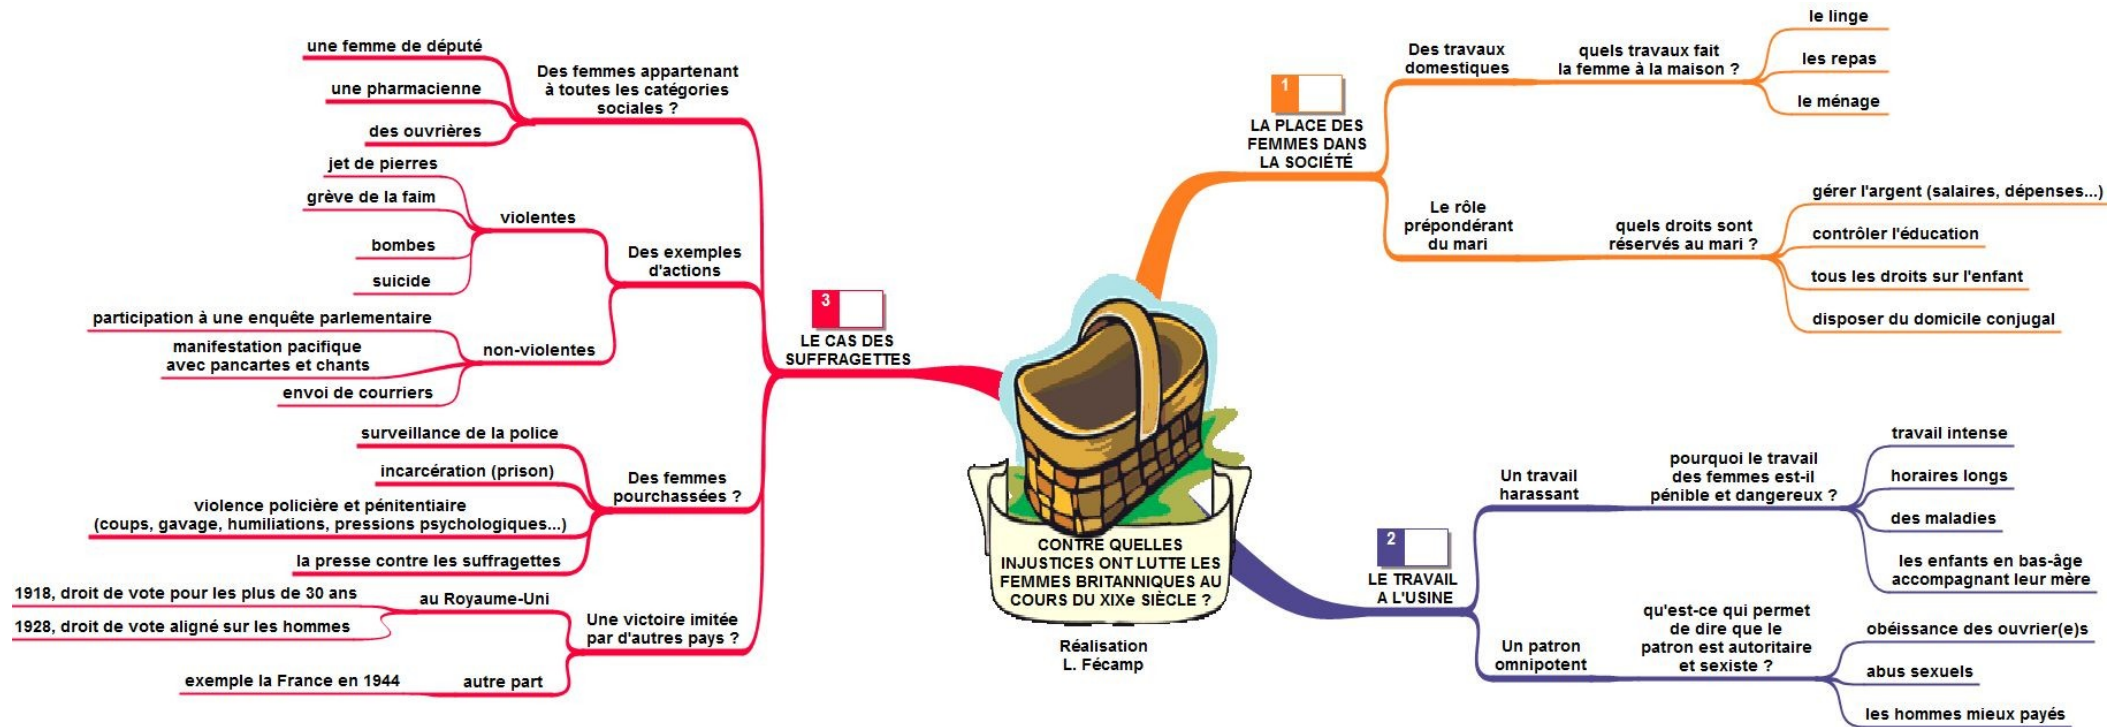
CONTRE QUELLES INJUSTICES ONT LUTTE LES FEMMES BRITANNIQUES AU COURS DU XIXe SIÈCLE ?

Réalisation L. Fécamp

1
LA PLACE DES FEMMES DANS LA SOCIÉTÉ

Des travaux domestiques
quels travaux fait la femme à la maison ?
le linge
les repas
le ménage

Le rôle prépondérant du mari
quels droits sont réservés au mari ?
gérer l'argent (salaires, dépenses...)
contrôler l'éducation
tous les droits sur l'enfant
disposer du domicile conjugal

2
LE TRAVAIL A L'USINE

Un travail harassant
pourquoi le travail des femmes est-il pénible et dangereux ?
travail intense
horaires longs
des maladies
les enfants en bas-âge accompagnant leur mère

Un patron omnipotent
qu'est-ce qui permet de dire que le patron est autoritaire et sexiste ?
obéissance des ouvrier(e)s
abus sexuels
les hommes mieux payés

3
LE CAS DES SUFFRAGETTES

Des femmes appartenant à toutes les catégories sociales ?
une femme de député
une pharmacienne
des ouvrières

Des exemples d'actions
violentes
jet de pierres
grève de la faim
bombes
suicide
non-violentes
participation à une enquête parlementaire
manifestation pacifique avec pancartes et chants
envoi de courriers

Des femmes pourchassées ?
surveillance de la police
incarcération (prison)
violence policière et pénitentiaire (coups, gavage, humiliations, pressions psychologiques...)
la presse contre les suffragettes

Une victoire imitée par d'autres pays ?
au Royaume-Uni
1918, droit de vote pour les plus de 30 ans
1928, droit de vote aligné sur les hommes
autre part
exemple la France en 1944